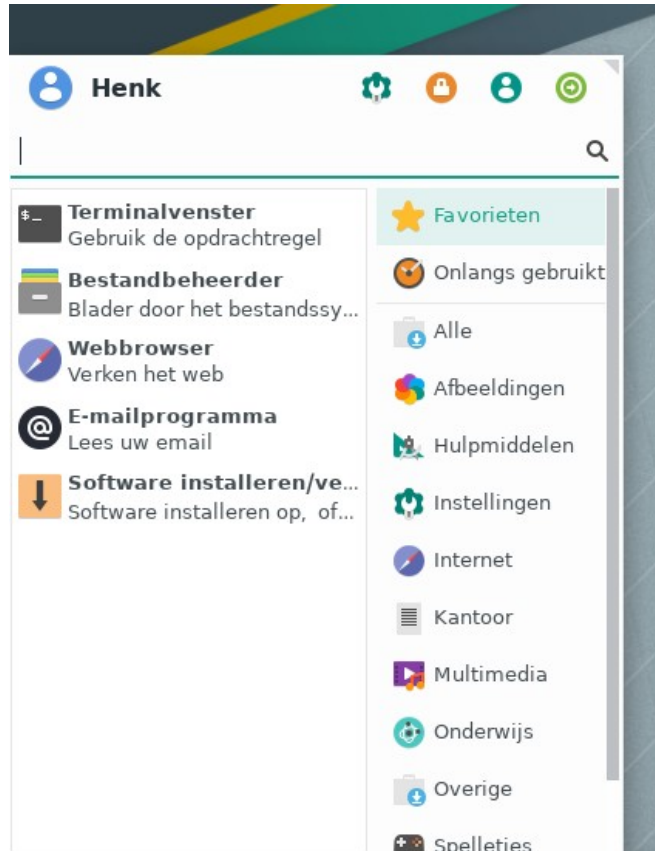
Henk

Terminalvenster
Gebruik de opdrachtregel

Bestandbeheerder
Blader door het bestandssy...

Webbrowser
Verken het web

E-mailprogramma
Lees uw email

Software installeren/ve...
Software installeren op, of...

Favorieten
Onlangs gebruikt
Alle
Afbeeldingen
Hulpmiddelen
Instellingen
Internet
Kantoor
Multimedia
Onderwijs
Overige
Spelletjes